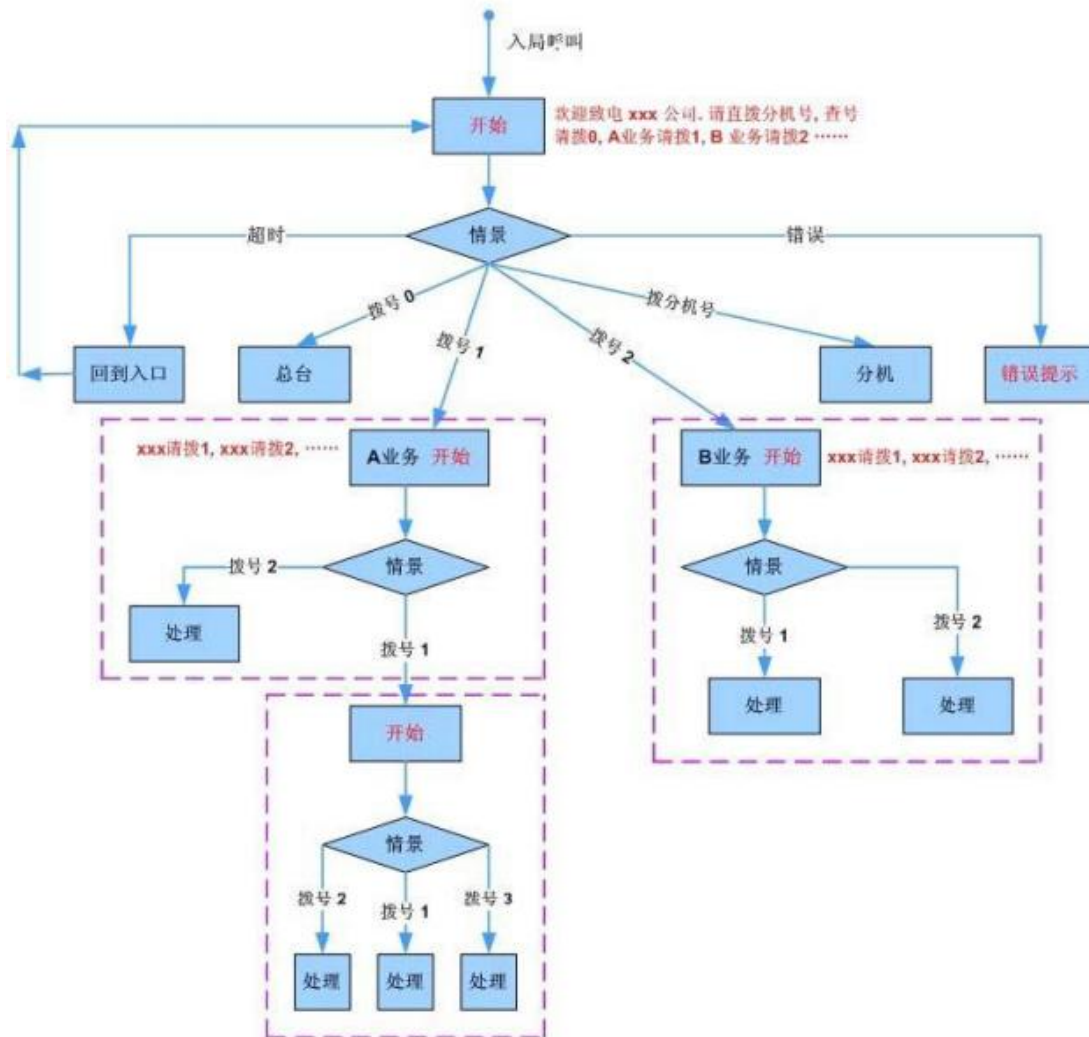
入局呼叫

开始

欢迎致电 xxx 公司，请直拨分机号，查号请拨0，A业务请拨1，B 业务请拨2 ……

情景

超时

错误

拨号 0

拨号 1

拨号 2

拨分机号

回到入口

总台

分机

错误提示

xxx请拨1，xxx请拨2，……

A业务 开始

情景

拨号 2

处理

拨号 1

开始

情景

拨号 2

拨号 1

拨号 3

处理

处理

处理

B业务 开始

xxx请拨1，xxx请拨2，……

情景

拨号 1

拨号 2

处理

处理